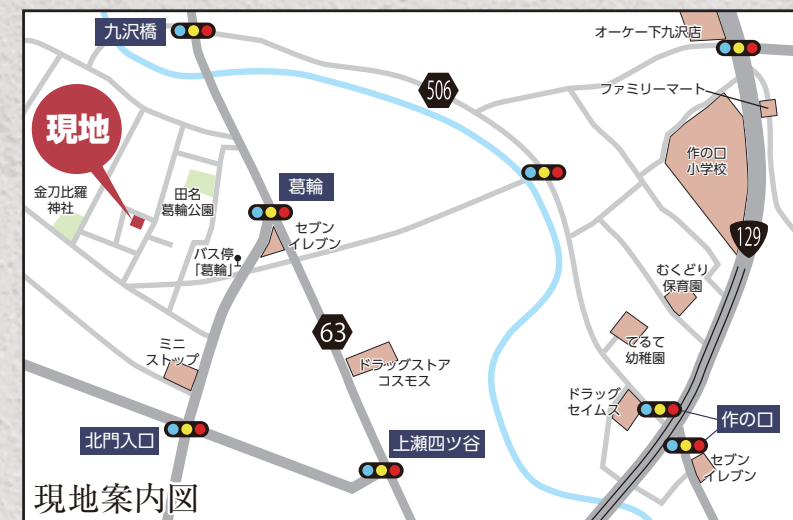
九沢橋

オーケー下九沢店

506

ファミリーマート

現地

作の口
小学校

金刀比羅
神社

田名
葛輪公園

葛輪

セブン
イレブン

129

バス停
「葛輪」

むくどり
保育園

63

てるて
幼稚園

ミニ
ストップ

ドラッグストア
コスモス

ドラッグ
セイムス

作の口

北門入口

上瀬四ツ谷

セブン
イレブン

現地案内図